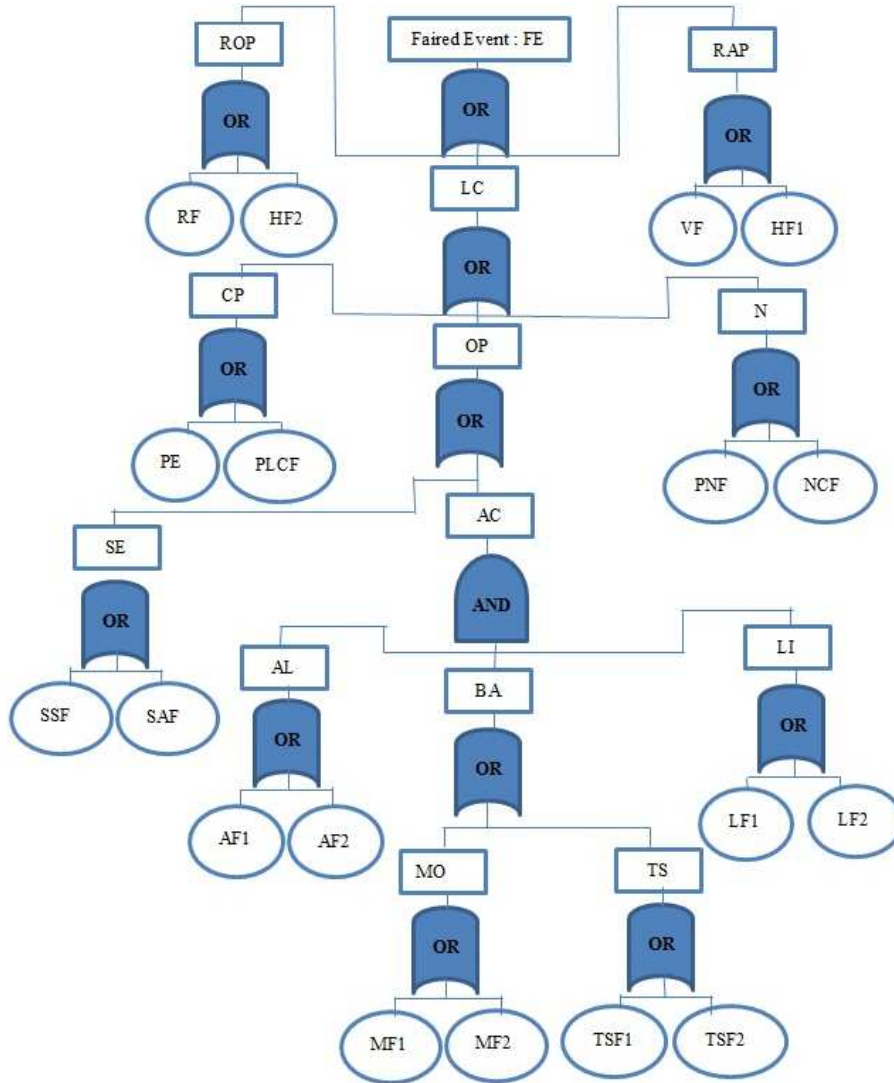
ROP

Faired Event : FE

RAP

OR

OR

OR

RF

HF2

LC

VF

HF1

OR

CP

N

OP

OR

OR

OR

PE

PLCF

PNF

NCF

AC

SE

AND

OR

AL

LI

BA

SSF

SAF

OR

OR

OR

AF1

AF2

LF1

LF2

MO

TS

OR

OR

MF1

MF2

TSF1

TSF2